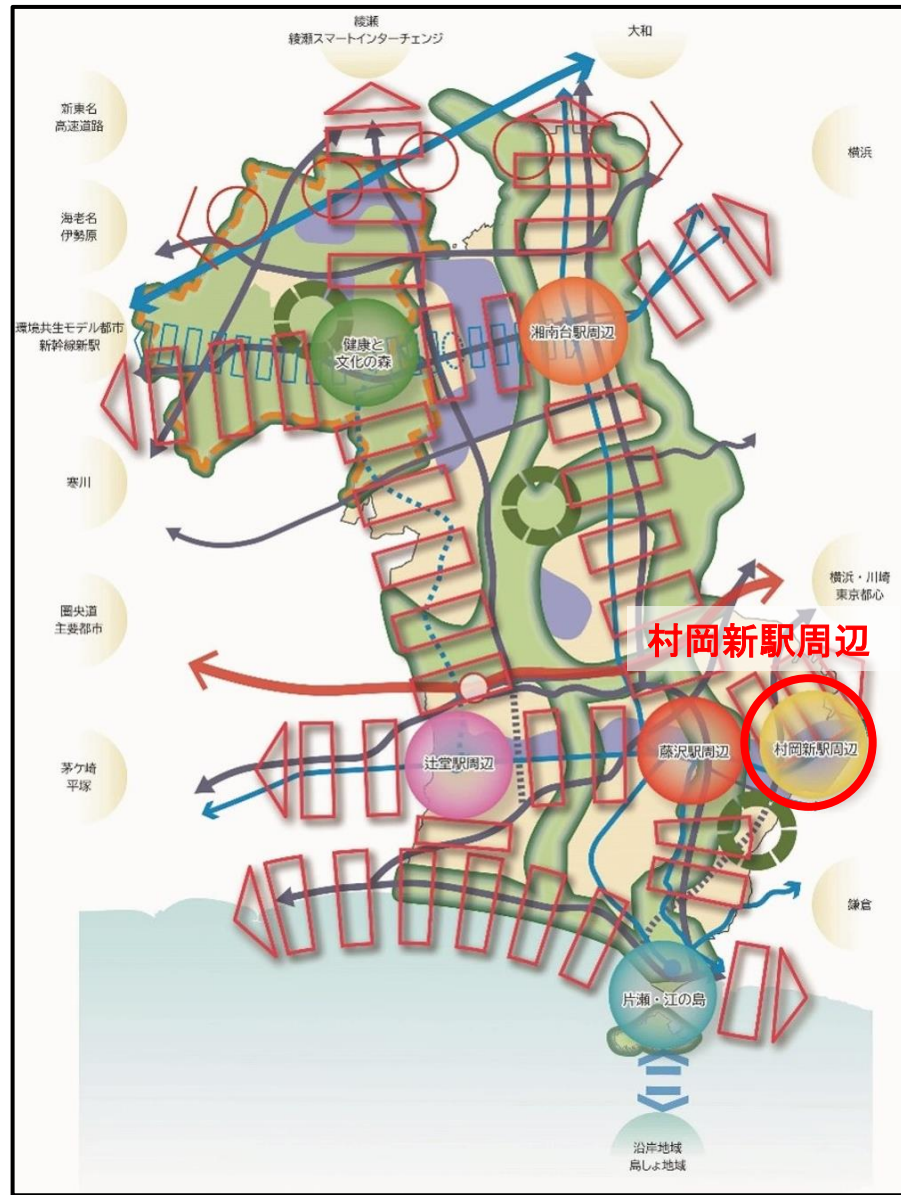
綾瀬
綾瀬スマートインターチェンジ

大和

新東名
高速道路

横浜

海老名
伊勢原

環境共生モデル都市
新幹線新駅

健康と
文化の森

湘南台駅周辺

寒川

横浜・川崎
東京都心

圏央道
主要都市

村岡新駅周辺

茅ケ崎
平塚

辻堂駅周辺

藤沢駅周辺

村岡新駅周辺

鎌倉

片瀬・江の島

沿岸地域
島しょ地域